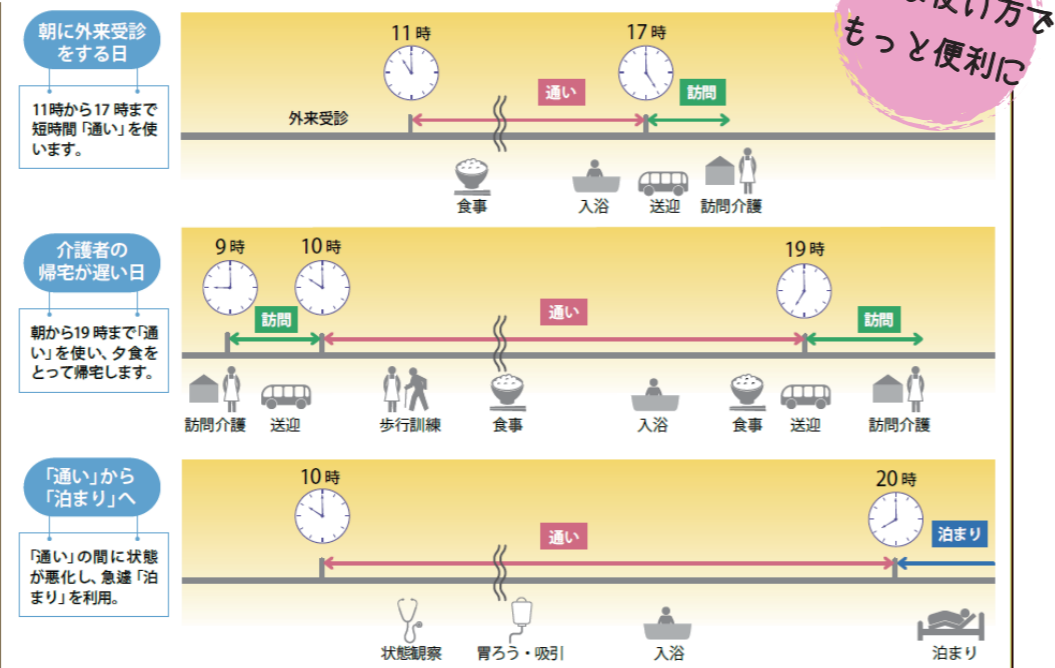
な使い方で
もっと便利に

朝に外来受診をする日

11時から17時まで短時間「通い」を使います。

11時
17時
通い
訪問
外来受診
食事
入浴
送迎
訪問介護

介護者の帰宅が遅い日

朝から19時まで「通い」を使い、夕食をとって帰宅します。

9時
10時
19時
訪問
通い
訪問
訪問介護
送迎
歩行訓練
食事
入浴
食事
送迎
訪問介護

「通い」から「泊まり」へ

「通い」の間に状態が悪化し、急遽「泊まり」を利用。

10時
20時
通い
泊まり
状態観察
胃ろう・吸引
入浴
泊まり